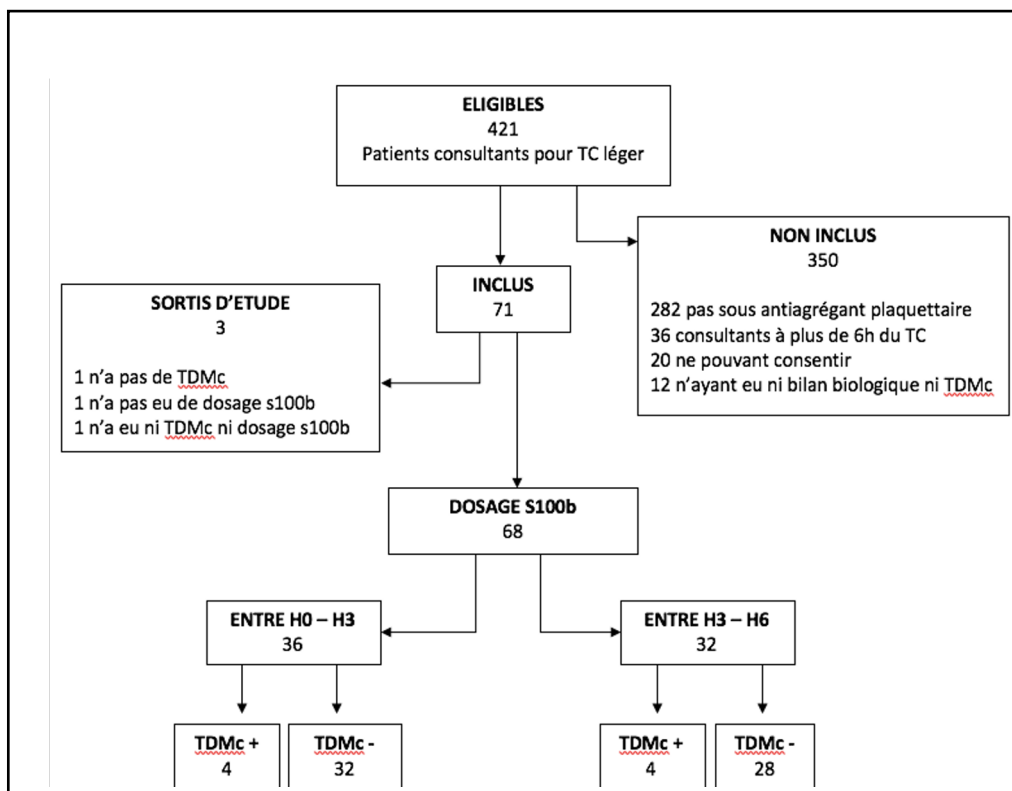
ELIGIBLES
421
Patients consultants pour TC léger

NON INCLUS
350

282 pas sous antiagrégant plaquettaire
36 consultants à plus de 6h du TC
20 ne pouvant consentir
12 n'ayant eu ni bilan biologique ni TDMc

INCLUS
71

SORTIS D'ETUDE
3

1 n'a pas de TDMc
1 n'a pas eu de dosage s100b
1 n'a eu ni TDMc ni dosage s100b

DOSAGE S100b
68

ENTRE H0 – H3
36

ENTRE H3 – H6
32

TDMc +
4

TDMc -
32

TDMc +
4

TDMc -
28